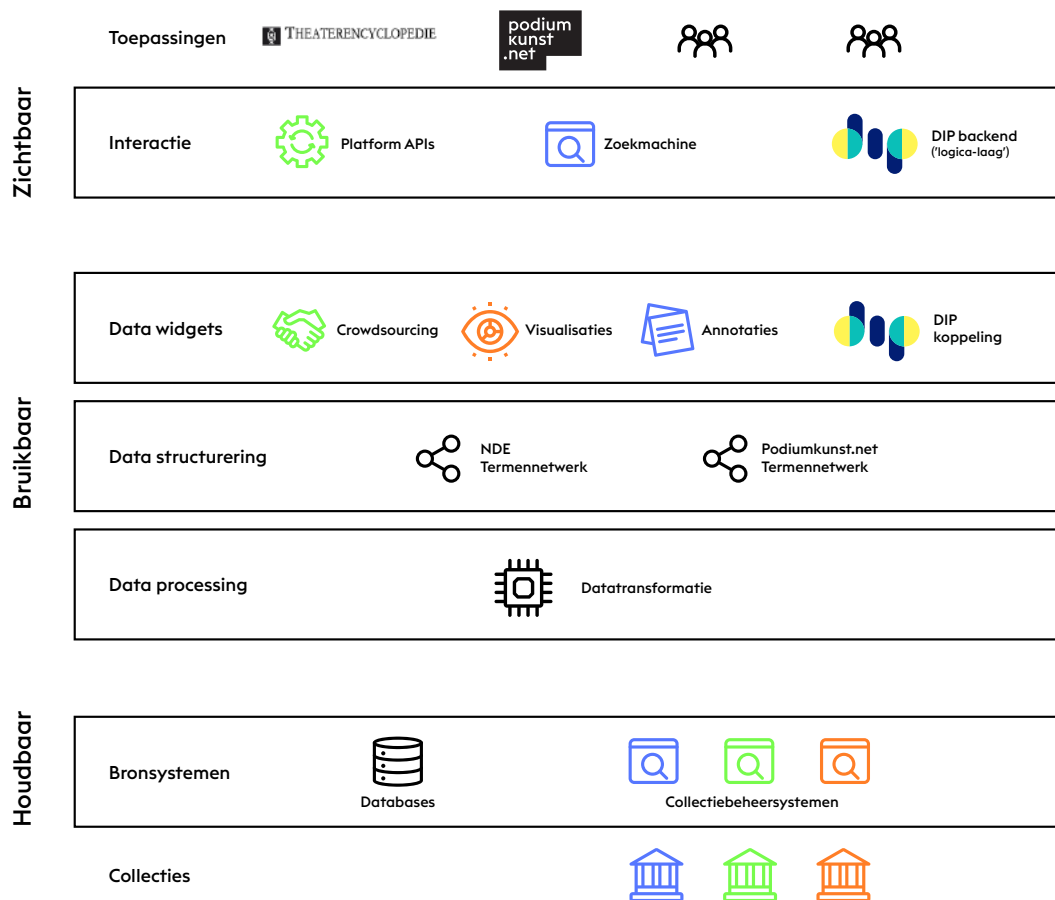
Zichtbaar

Toepassingen THEATERENCYCLOPEDIE podium kunst .net

Interactie Platform APIs Zoekmachine DIP backend ('logica-laag')

Bruikbaar

Data widgets Crowdsourcing Visualisaties Annotaties DIP koppeling

Data structurering NDE Termennetwerk Podiumkunst.net Termennetwerk

Data processing Datatransformatie

Houdbaar

Bronsystemen Databases Collectiebeheersystemen

Collecties